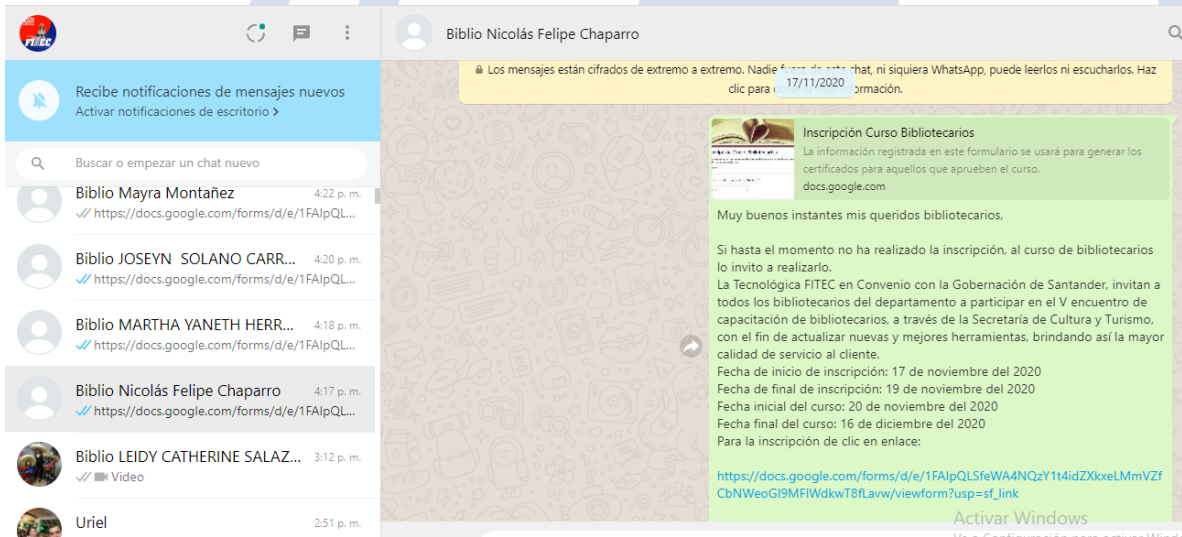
FITEC

Recibe notificaciones de mensajes nuevos
Activar notificaciones de escritorio >

Buscar o empezar un chat nuevo

Biblio Mayra Montañez 4:22 p. m.
https://docs.google.com/forms/d/e/1FAIpQL...

Biblio JOSEYN SOLANO CARR... 4:20 p. m.
https://docs.google.com/forms/d/e/1FAIpQL...

Biblio MARTHA YANETH HERR... 4:18 p. m.
https://docs.google.com/forms/d/e/1FAIpQL...

Biblio Nicolás Felipe Chaparro 4:17 p. m.
https://docs.google.com/forms/d/e/1FAIpQL...

Biblio LEIDY CATHERINE SALAZ... 3:12 p. m.
Video

Uriel 2:51 p. m.

Biblio Nicolás Felipe Chaparro

Los mensajes están cifrados de extremo a extremo. Nadie fuera de este chat, ni siquiera WhatsApp, puede leerlos ni escucharlos. Haz clic para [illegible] información.

17/11/2020

Inscripción Curso Bibliotecarios
La información registrada en este formulario se usará para generar los certificados para aquellos que aprueben el curso.
docs.google.com

Muy buenos instantes mis queridos bibliotecarios,

Si hasta el momento no ha realizado la inscripción, al curso de bibliotecarios lo invito a realizarlo.
La Tecnológica FITEC en Convenio con la Gobernación de Santander, invitan a todos los bibliotecarios del departamento a participar en el V encuentro de capacitación de bibliotecarios, a través de la Secretaría de Cultura y Turismo, con el fin de actualizar nuevas y mejores herramientas, brindando así la mayor calidad de servicio al cliente.
Fecha de inicio de inscripción: 17 de noviembre del 2020
Fecha de final de inscripción: 19 de noviembre del 2020
Fecha inicial del curso: 20 de noviembre del 2020
Fecha final del curso: 16 de diciembre del 2020
Para la inscripción de clic en enlace:

https://docs.google.com/forms/d/e/1FAIpQLSfeWA4NQzY1t4idZXkxeLMmVZfCbNWeoGI9MFIWdkwT8fLavw/viewform?usp=sf_link

Activar Windows
Ve a Configuración para activar Windows.